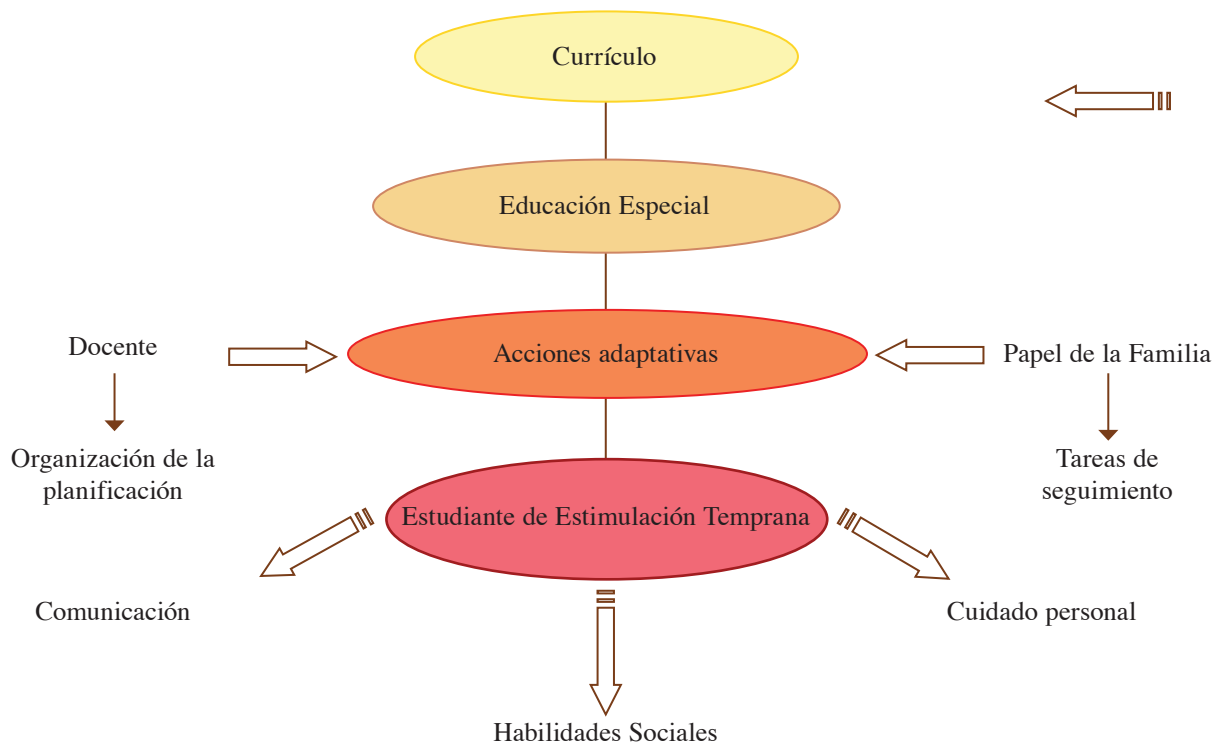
Currículo

Educación Especial

Docente

Acciones adaptativas

Papel de la Familia

Organización de la planificación

Tareas de seguimiento

Estudiante de Estimulación Temprana

Comunicación

Cuidado personal

Habilidades Sociales